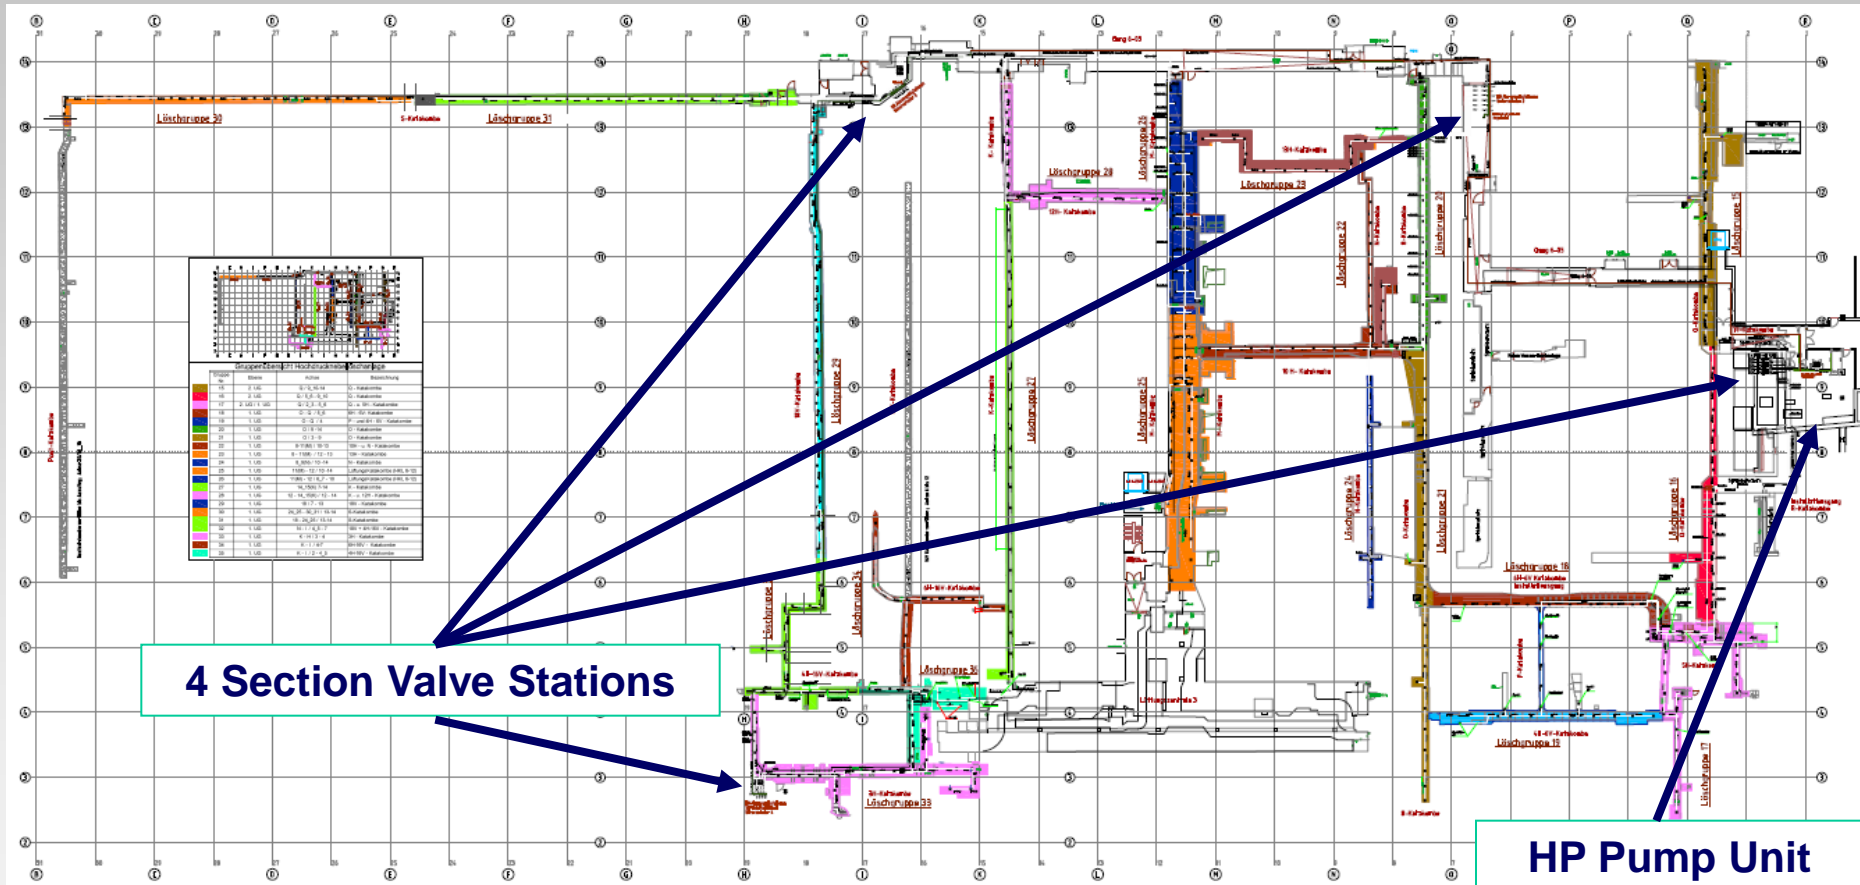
Löschgruppe 30

Löschgruppe 31

Löschgruppe 28

Löschgruppe 23

Löschgruppe 29

Löschgruppe 27

Löschgruppe 25

Löschgruppe 22

Löschgruppe 20

Löschgruppe 15

Löschgruppe 26

Löschgruppe 24

Löschgruppe 21

Löschgruppe 18

Löschgruppe 16

Löschgruppe 34

Löschgruppe 36

Löschgruppe 33

Löschgruppe 19

Löschgruppe 17

Gruppenübersicht Hochdrucknebellöschanlage

4 Section Valve Stations

HP Pump Unit